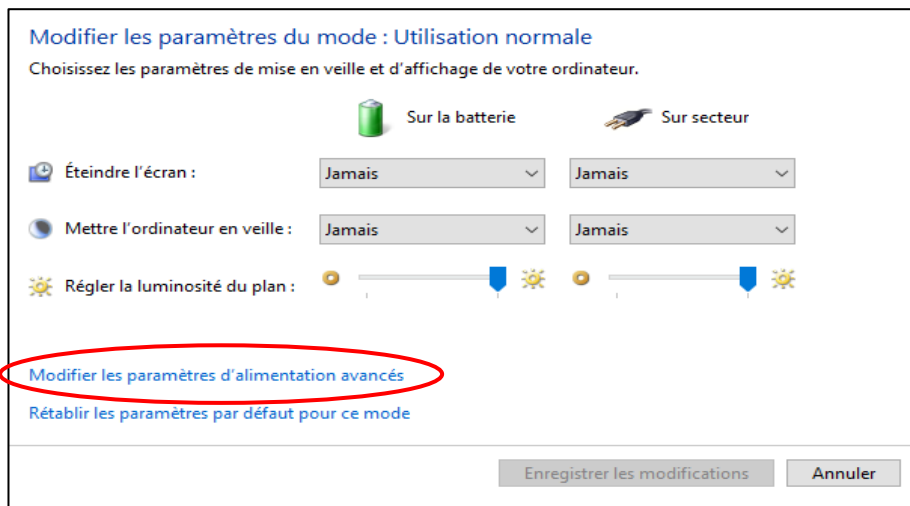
Modifier les paramètres du mode : Utilisation normale

Choisissez les paramètres de mise en veille et d’affichage de votre ordinateur.

Sur la batterie

Sur secteur

Éteindre l’écran :

| Jamais | Jamais |
|---|---|

Mettre l’ordinateur en veille :

| Jamais | Jamais |
|---|---|

Régler la luminosité du plan :

Modifier les paramètres d’alimentation avancés

Rétablir les paramètres par défaut pour ce mode

Enregistrer les modifications

Annuler